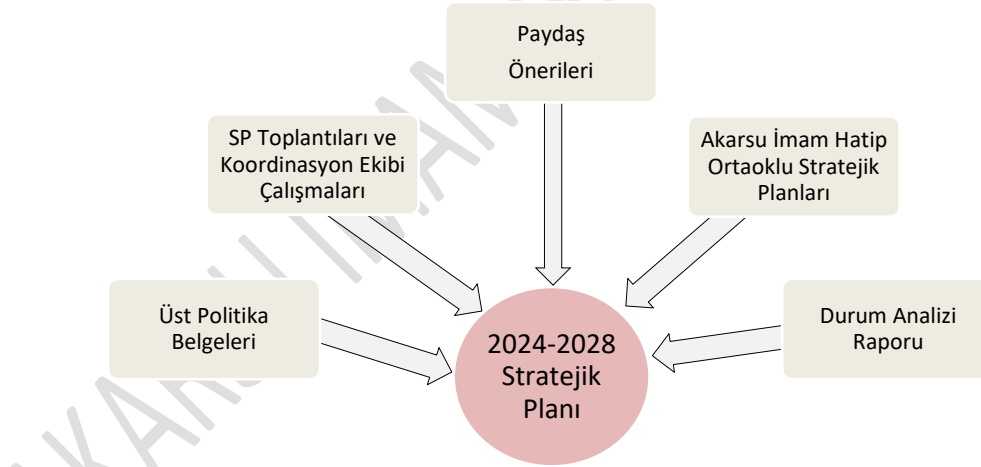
Paydaş Önerileri

SP Toplantıları ve Koordinasyon Ekibi Çalışmaları

Akarsu İmam Hatip Ortaoklu Stratejik Planları

Üst Politika Belgeleri

Durum Analizi Raporu

2024-2028 Stratejik Planı

AKARSU İMAM